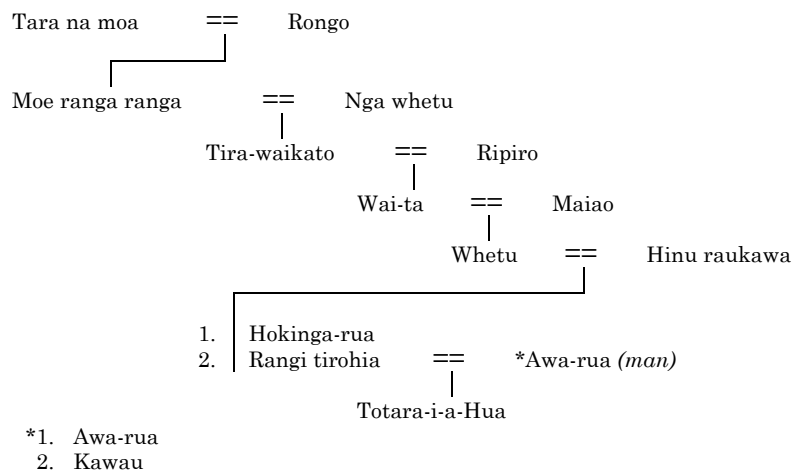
Tara na moa == Rongo

Moe ranga ranga == Nga whetu

Tira-waikato == Ripiro

Wai-ta == Maiao

Whetu == Hinu raukawa

1. Hokinga-rua
2. Rangi tirohia == *Awa-rua *(man)*

Totara-i-a-Hua

*1. Awa-rua
2. Kawau